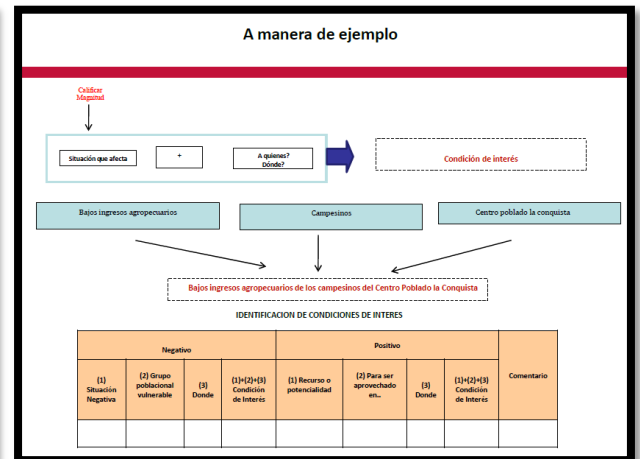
A manera de ejemplo

Calificar Magnitud

Situación que afecta

+

A quienes? Dónde?

Condición de interés

Bajos ingresos agropecuarios

Campesinos

Centro poblado la conquista

Bajos ingresos agropecuarios de los campesinos del Centro Poblado la Conquista

IDENTIFICACION DE CONDICIONES DE INTERES

| Negativo | | | | Positivo | | | | Comentario |
|---|---|---|---|---|---|---|---|---|
| (1) Situación Negativa | (2) Grupo poblacional vulnerable | (3) Donde | (1)+(2)+(3) Condición de Interés | (1) Recurso o potencialidad | (2) Para ser aprovechado en.. | (3) Donde | (1)+(2)+(3) Condición de Interés | |
| | | | | | | | | |